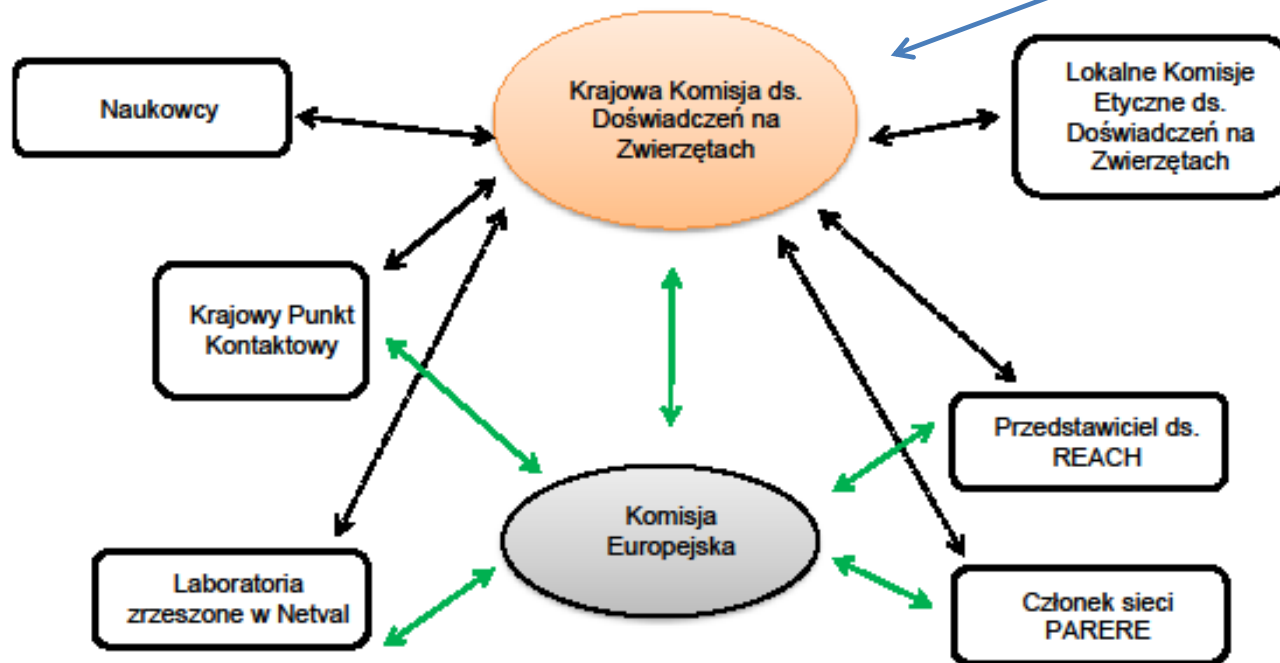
Naukowcy

Krajowa Komisja ds. Doświadczeń na Zwierzętach

Lokalne Komisje Etyczne ds. Doświadczeń na Zwierzętach

Krajowy Punkt Kontaktowy

Przedstawiciel ds. REACH

Komisja Europejska

Laboratoria zrzeszone w Netval

Członek sieci PARERE